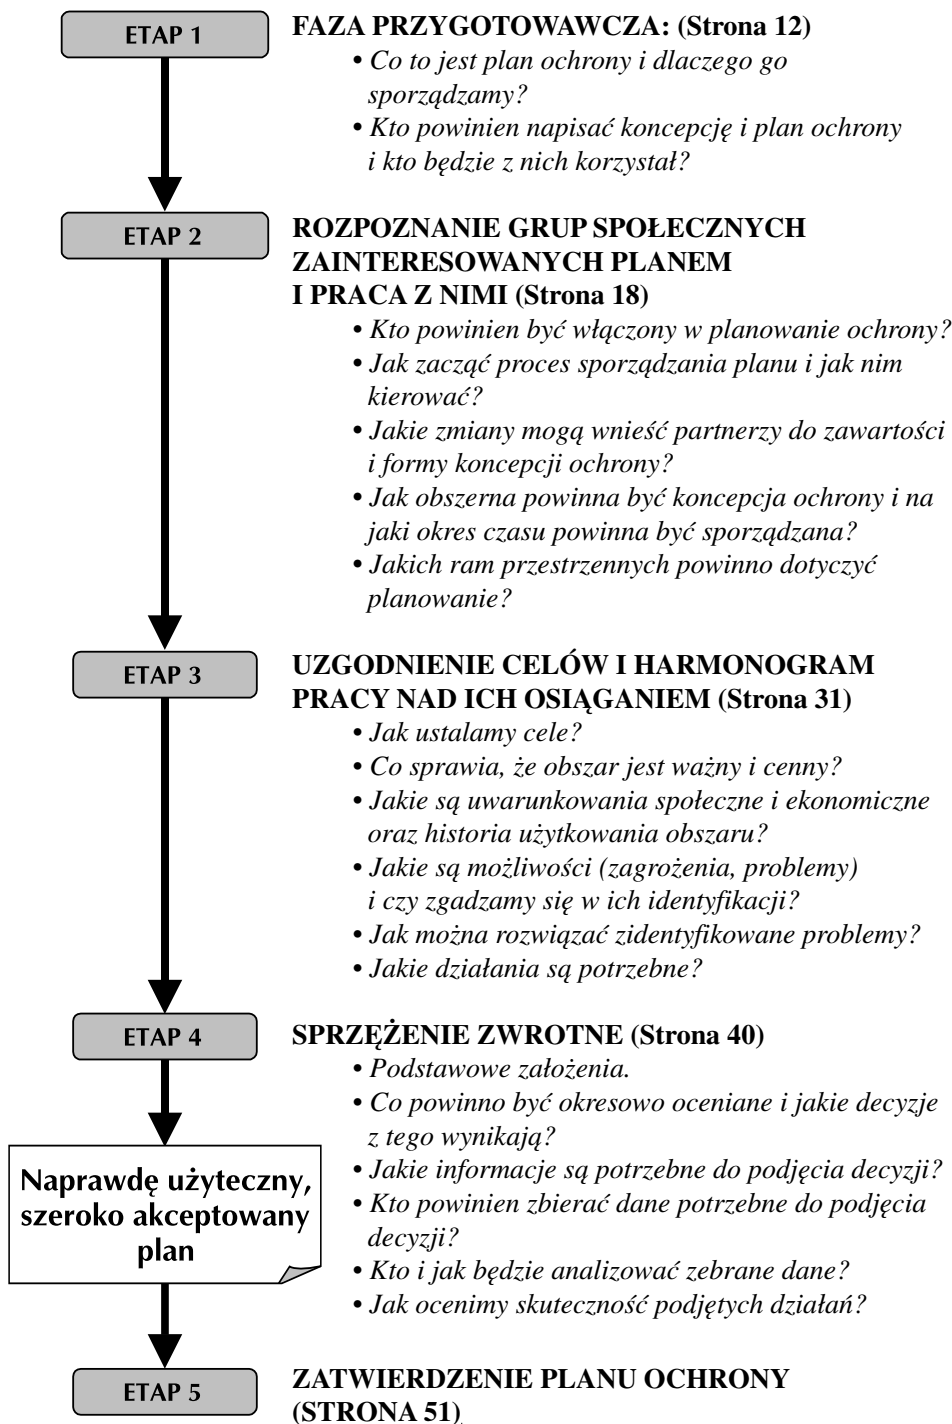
ETAP 1

FAZA PRZYGOTOWAWCZA: (Strona 12)
• Co to jest plan ochrony i dlaczego go sporządzamy?
• Kto powinien napisać koncepcję i plan ochrony i kto będzie z nich korzystał?

ETAP 2

ROZPOZNANIE GRUP SPOŁECZNYCH ZAINTERESOWANYCH PLANEM I PRACA Z NIMI (Strona 18)
• Kto powinien być włączony w planowanie ochrony?
• Jak zacząć proces sporządzania planu i jak nim kierować?
• Jakie zmiany mogą wnieść partnerzy do zawartości i formy koncepcji ochrony?
• Jak obszerna powinna być koncepcja ochrony i na jaki okres czasu powinna być sporządzana?
• Jakich ram przestrzennych powinno dotyczyć planowanie?

ETAP 3

UZGODNIENIE CELÓW I HARMONOGRAM PRACY NAD ICH OSIĄGANIEM (Strona 31)
• Jak ustalamy cele?
• Co sprawia, że obszar jest ważny i cenny?
• Jakie są uwarunkowania społeczne i ekonomiczne oraz historia użytkowania obszaru?
• Jakie są możliwości (zagrożenia, problemy) i czy zgadzamy się w ich identyfikacji?
• Jak można rozwiązać zidentyfikowane problemy?
• Jakie działania są potrzebne?

ETAP 4

SPRZĘŻENIE ZWROTNE (Strona 40)
• Podstawowe założenia.
• Co powinno być okresowo oceniane i jakie decyzje z tego wynikają?
• Jakie informacje są potrzebne do podjęcia decyzji?
• Kto powinien zbierać dane potrzebne do podjęcia decyzji?
• Kto i jak będzie analizować zebrane dane?
• Jak ocenimy skuteczność podjętych działań?

Naprawdę użyteczny, szeroko akceptowany plan

ETAP 5

ZATWIERDZENIE PLANU OCHRONY (STRONA 51)